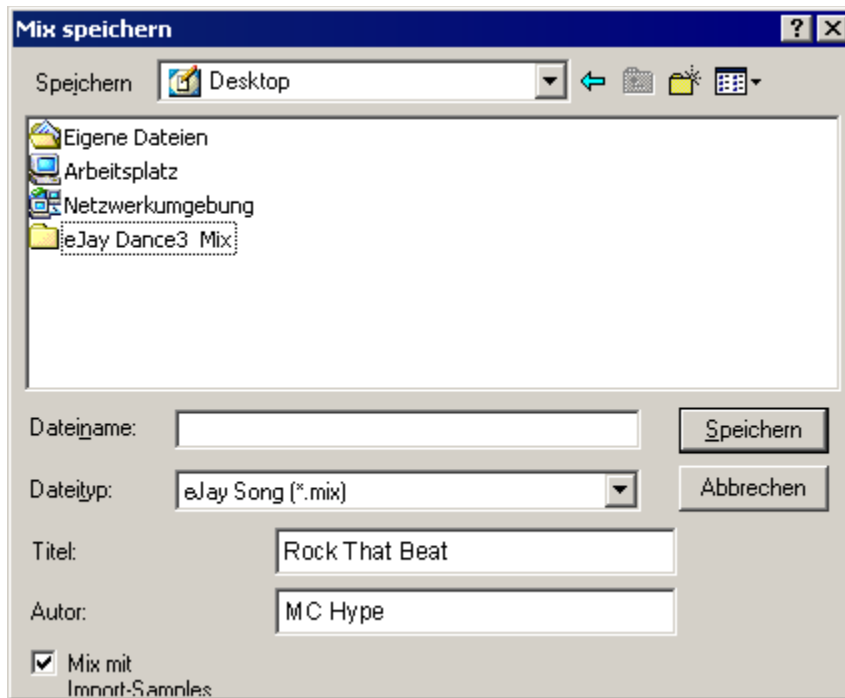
Mix speichern

?

Speichern Desktop

Eigene Dateien
Arbeitsplatz
Netzwerkumgebung
eJay Dance3 Mix

Dateiname:

Speichern

Dateityp: eJay Song (*.mix)

Abbrechen

Titel: Rock That Beat

Autor: MC Hype

Mix mit Import-Samples